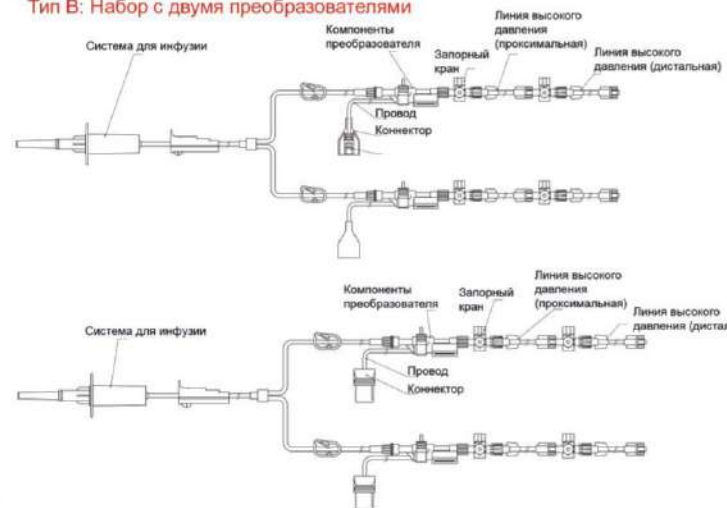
Тип B: Набор с двумя преобразователями

Система для инфузии

Компоненты преобразователя

Запорный кран

Линия высокого давления (проксимальная)

Линия высокого давления (дистальная)

Провод

Коннектор

Система для инфузии

Компоненты преобразователя

Запорный кран

Линия высокого давления (проксимальная)

Линия высокого давления (дистал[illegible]

Провод

Коннектор